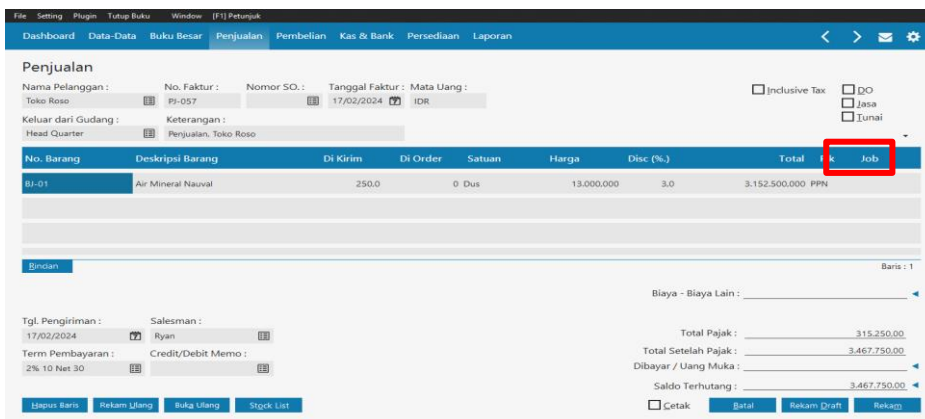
File Setting Plugin Tutup Buku Window [F1] Petunjuk

Dashboard Data-Data Buku Besar Penjualan Pembelian Kas & Bank Persediaan Laporan

Penjualan

Nama Pelanggan : Toko Roso
No. Faktur : PJ-057
Nomor SO. :
Tanggal Faktur : 17/02/2024
Mata Uang : IDR
Inclusive Tax
DO
Jasa
Tunai

Keluar dari Gudang : Head Quarter
Keterangan : Penjualan, Toko Roso

| No. Barang | Deskripsi Barang | Di Kirim | Di Order | Satuan | Harga | Disc (%.) | Total | Pk | Job |
|---|---|---|---|---|---|---|---|---|---|
| BJ-01 | Air Mineral Nauval | 250.0 | 0 | Dus | 13.000.000 | 3.0 | 3.152.500.000 | PPN | |

Rincian

Baris : 1

Biaya - Biaya Lain :

Tgl. Pengiriman : 17/02/2024
Salesman : Ryan
Term Pembayaran : 2% 10 Net 30
Credit/Debit Memo :

Total Pajak : 315.250.00
Total Setelah Pajak : 3.467.750.00
Dibayar / Uang Muka :
Saldo Terhutang : 3.467.750.00

Hapus Baris Rekam Ulang Buka Ulang Stock List
Cetak Batal Rekam Draft Rekam